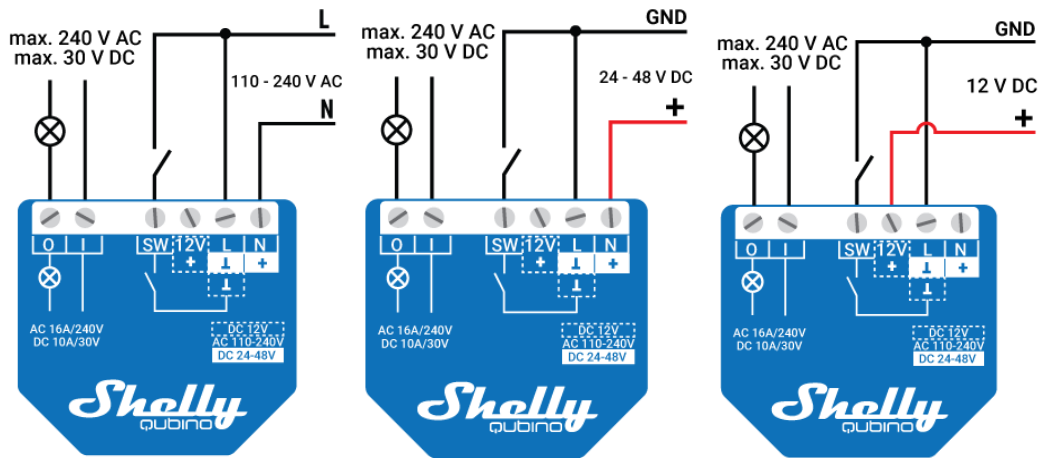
max. 240 V AC
max. 30 V DC

L

110 - 240 V AC

N

O I SW 12V L N

+ ⊥ +

⊥

AC 16A/240V
DC 10A/30V

DC 12V
AC 110-240V
DC 24-48V

Shelly
QUBINO

max. 240 V AC
max. 30 V DC

GND

24 - 48 V DC

+

O I SW 12V L N

+ ⊥ +

⊥

AC 16A/240V
DC 10A/30V

DC 12V
AC 110-240V
DC 24-48V

Shelly
QUBINO

max. 240 V AC
max. 30 V DC

GND

12 V DC

+

O I SW 12V L N

+ ⊥ +

⊥

AC 16A/240V
DC 10A/30V

DC 12V
AC 110-240V
DC 24-48V

Shelly
QUBINO